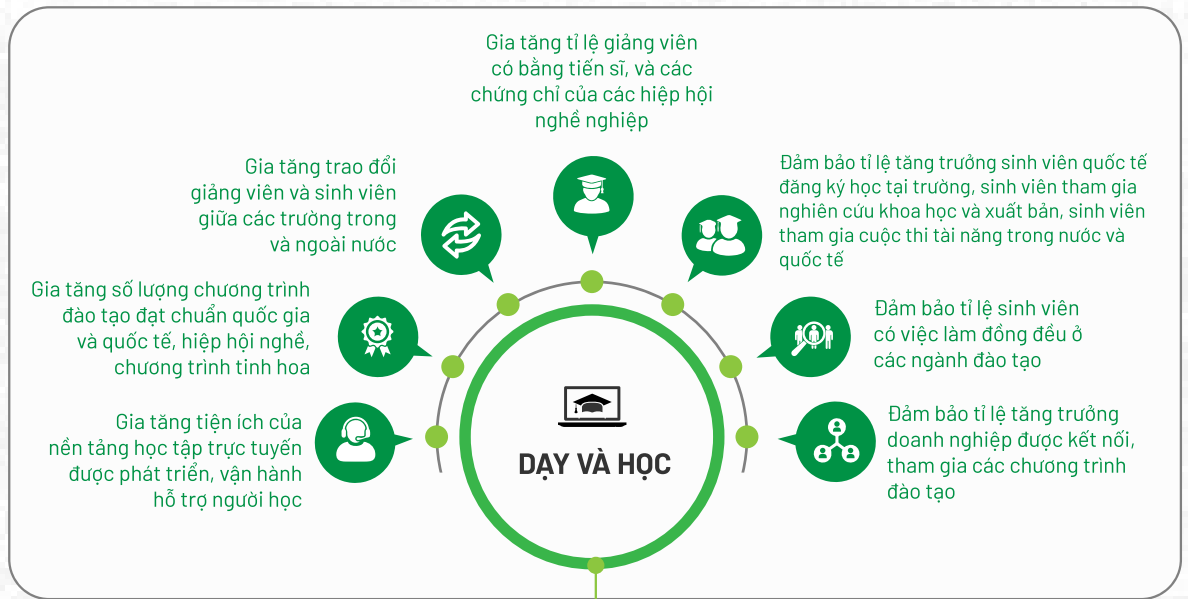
Gia tăng tỉ lệ giảng viên có bằng tiến sĩ, và các chứng chỉ của các hiệp hội nghề nghiệp

Gia tăng trao đổi giảng viên và sinh viên giữa các trường trong và ngoài nước

Đảm bảo tỉ lệ tăng trưởng sinh viên quốc tế đăng ký học tại trường, sinh viên tham gia nghiên cứu khoa học và xuất bản, sinh viên tham gia cuộc thi tài năng trong nước và quốc tế

Gia tăng số lượng chương trình đào tạo đạt chuẩn quốc gia và quốc tế, hiệp hội nghề, chương trình tinh hoa

Đảm bảo tỉ lệ sinh viên có việc làm đồng đều ở các ngành đào tạo

Gia tăng tiện ích của nền tảng học tập trực tuyến được phát triển, vận hành hỗ trợ người học

DẠY VÀ HỌC

Đảm bảo tỉ lệ tăng trưởng doanh nghiệp được kết nối, tham gia các chương trình đào tạo